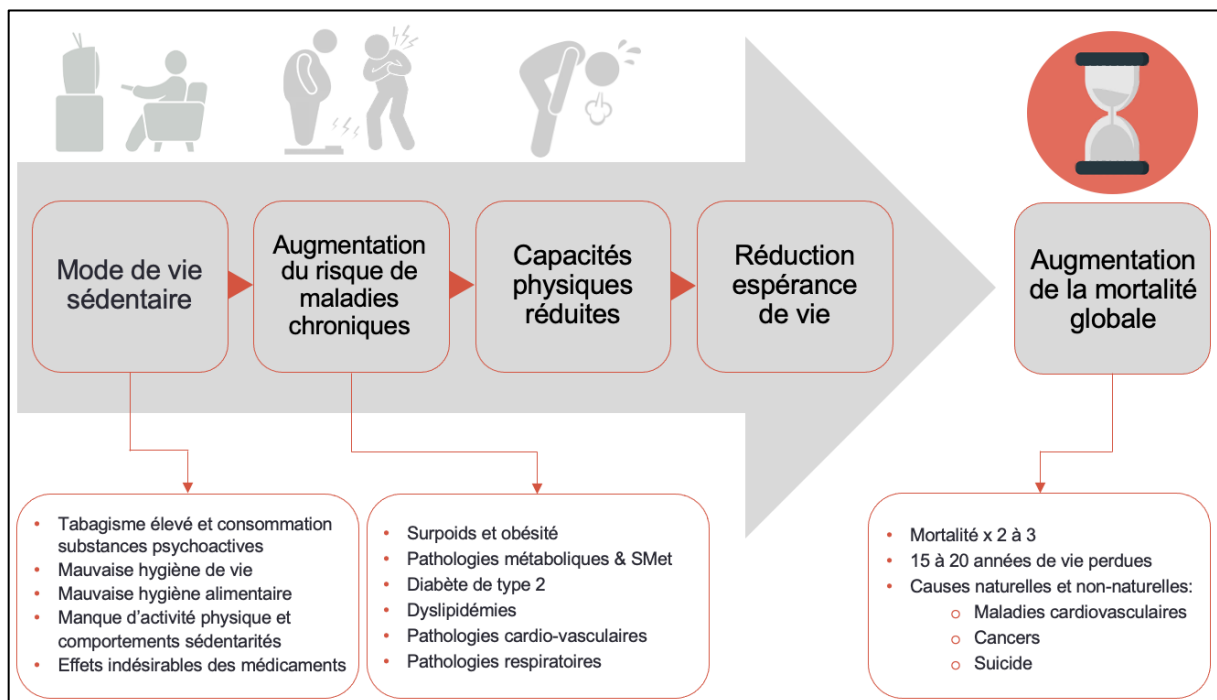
Mode de vie sédentaire

Augmentation du risque de maladies chroniques

Capacités physiques réduites

Réduction espérance de vie

Augmentation de la mortalité globale

- Tabagisme élevé et consommation substances psychoactives
- Mauvaise hygiène de vie
- Mauvaise hygiène alimentaire
- Manque d'activité physique et comportements sédentarités
- Effets indésirables des médicaments

- Surpoids et obésité
- Pathologies métaboliques & SMet
- Diabète de type 2
- Dyslipidémies
- Pathologies cardio-vasculaires
- Pathologies respiratoires

- Mortalité x 2 à 3
- 15 à 20 années de vie perdues
- Causes naturelles et non-naturelles:
  - Maladies cardiovasculaires
  - Cancers
  - Suicide